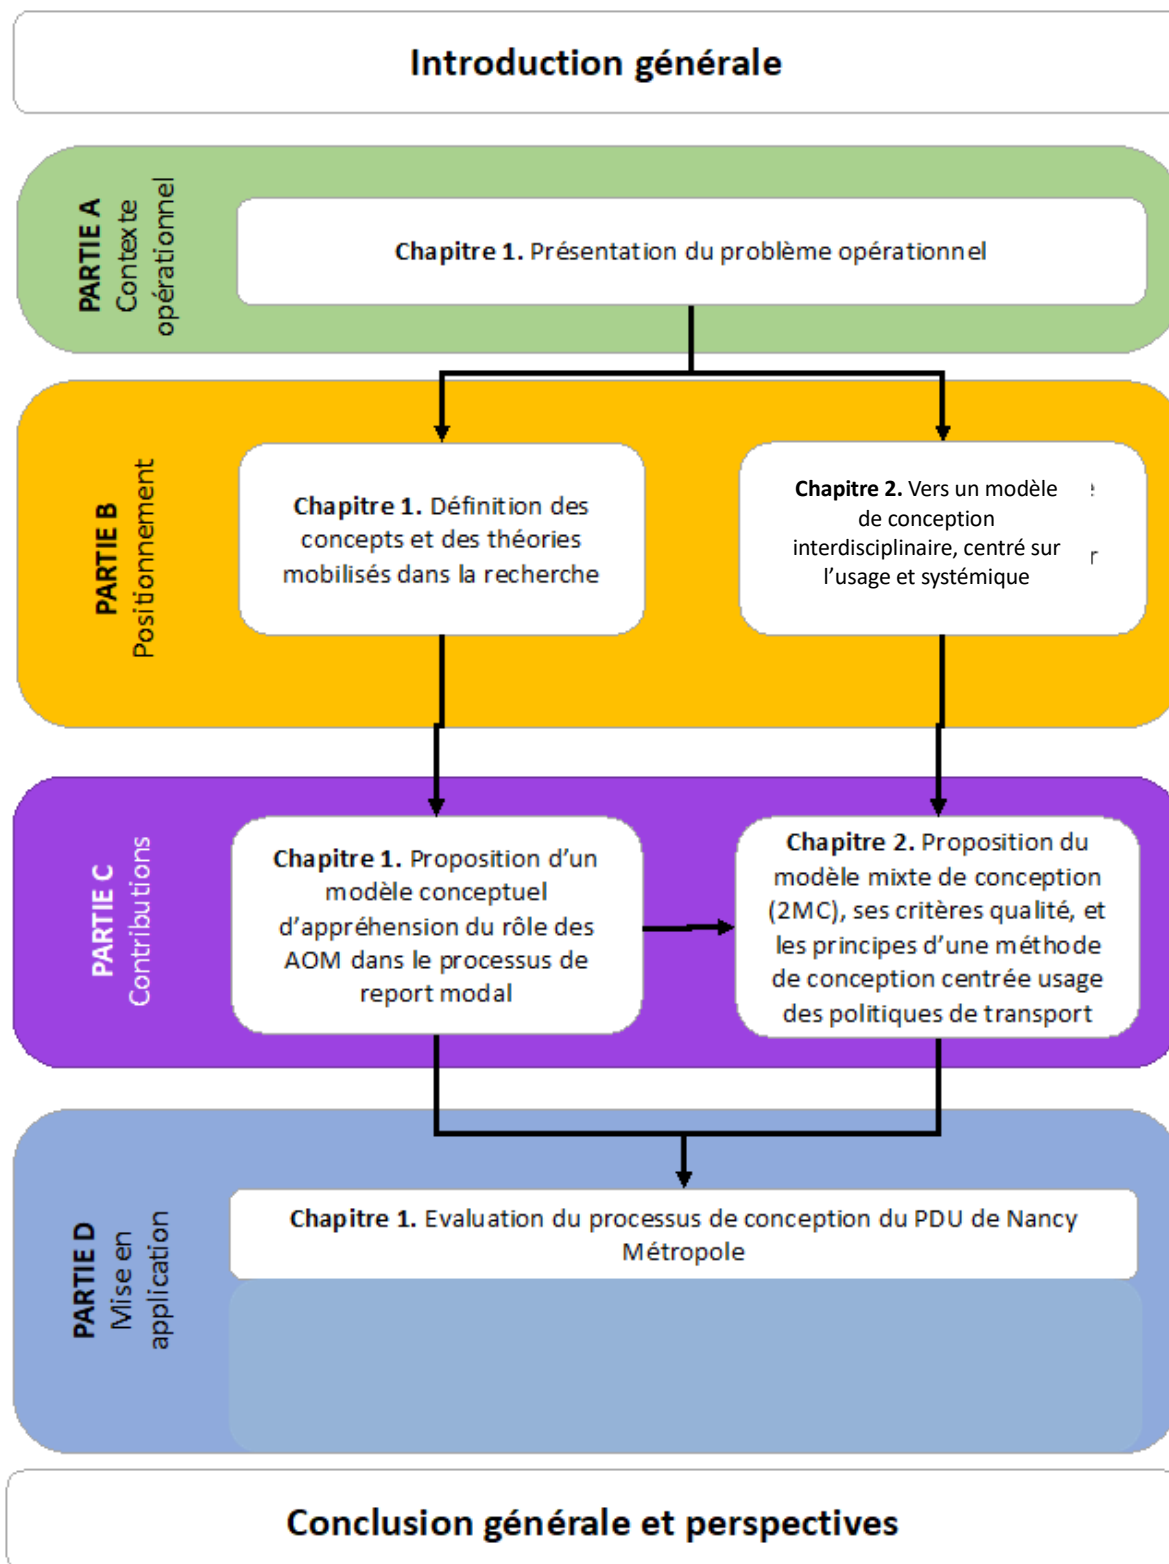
Introduction générale

PARTIE A
Contexte opérationnel

Chapitre 1. Présentation du problème opérationnel

PARTIE B
Positionnement

Chapitre 1. Définition des concepts et des théories mobilisés dans la recherche

Chapitre 2. Vers un modèle de conception interdisciplinaire, centré sur l'usage et systémique

PARTIE C
Contributions

Chapitre 1. Proposition d'un modèle conceptuel d'appréhension du rôle des AOM dans le processus de report modal

Chapitre 2. Proposition du modèle mixte de conception (2MC), ses critères qualité, et les principes d'une méthode de conception centrée usage des politiques de transport

PARTIE D
Mise en application

Chapitre 1. Evaluation du processus de conception du PDU de Nancy Métropole

Conclusion générale et perspectives